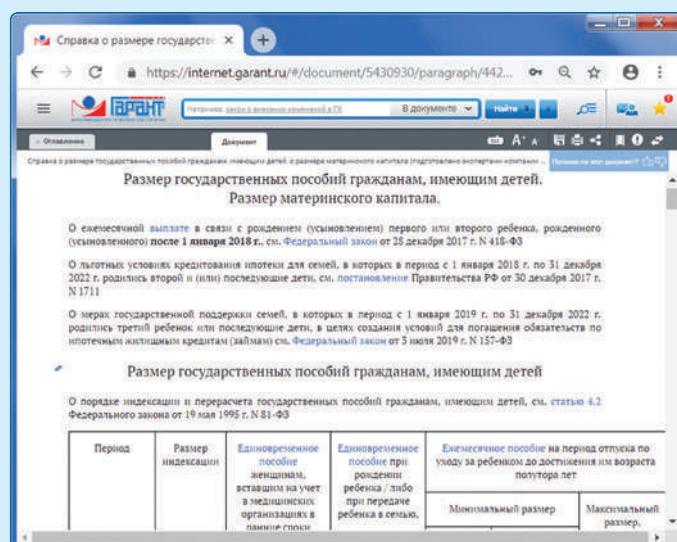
Справка о размере государстве ×

https://internet.garant.ru/#/document/5430930/paragraph/442...

ГАРАНТ

Например: закон о внесении изменений в ГК

В документе

Найти

Оглавление

Документ

Справка о размере государственных пособий гражданам, имеющим детей; о размере материнского капитала (подготовлено экспертами компании ...

Полезен ли этот документ?

Размер государственных пособий гражданам, имеющим детей. Размер материнского капитала.

О ежемесячной выплате в связи с рождением (усыновлением) первого или второго ребенка, рожденного (усыновленного) после 1 января 2018 г., см. Федеральный закон от 28 декабря 2017 г. N 418-ФЗ

О льготных условиях кредитования ипотеки для семей, в которых в период с 1 января 2018 г. по 31 декабря 2022 г. родились второй и (или) последующие дети, см. постановление Правительства РФ от 30 декабря 2017 г. N 1711

О мерах государственной поддержки семей, в которых в период с 1 января 2019 г. по 31 декабря 2022 г. родились третий ребенок или последующие дети, в целях создания условий для погашения обязательств по ипотечным жилищным кредитам (займам) см. Федеральный закон от 3 июля 2019 г. N 157-ФЗ

Размер государственных пособий гражданам, имеющим детей

О порядке индексации и перерасчета государственных пособий гражданам, имеющим детей, см. статью 4.2 Федерального закона от 19 мая 1995 г. N 81-ФЗ

| Период | Размер индексации | Единовременное пособие женщинам, вставшим на учет в медицинских организациях в ранние сроки | Единовременное пособие при рождении ребенка / либо при передаче ребенка в семью, | Ежемесячное пособие на период отпуска по уходу за ребенком до достижения им возраста полутора лет | |
|---|---|---|---|---|---|
| | | | | Минимальный размер | Максимальный размер, |